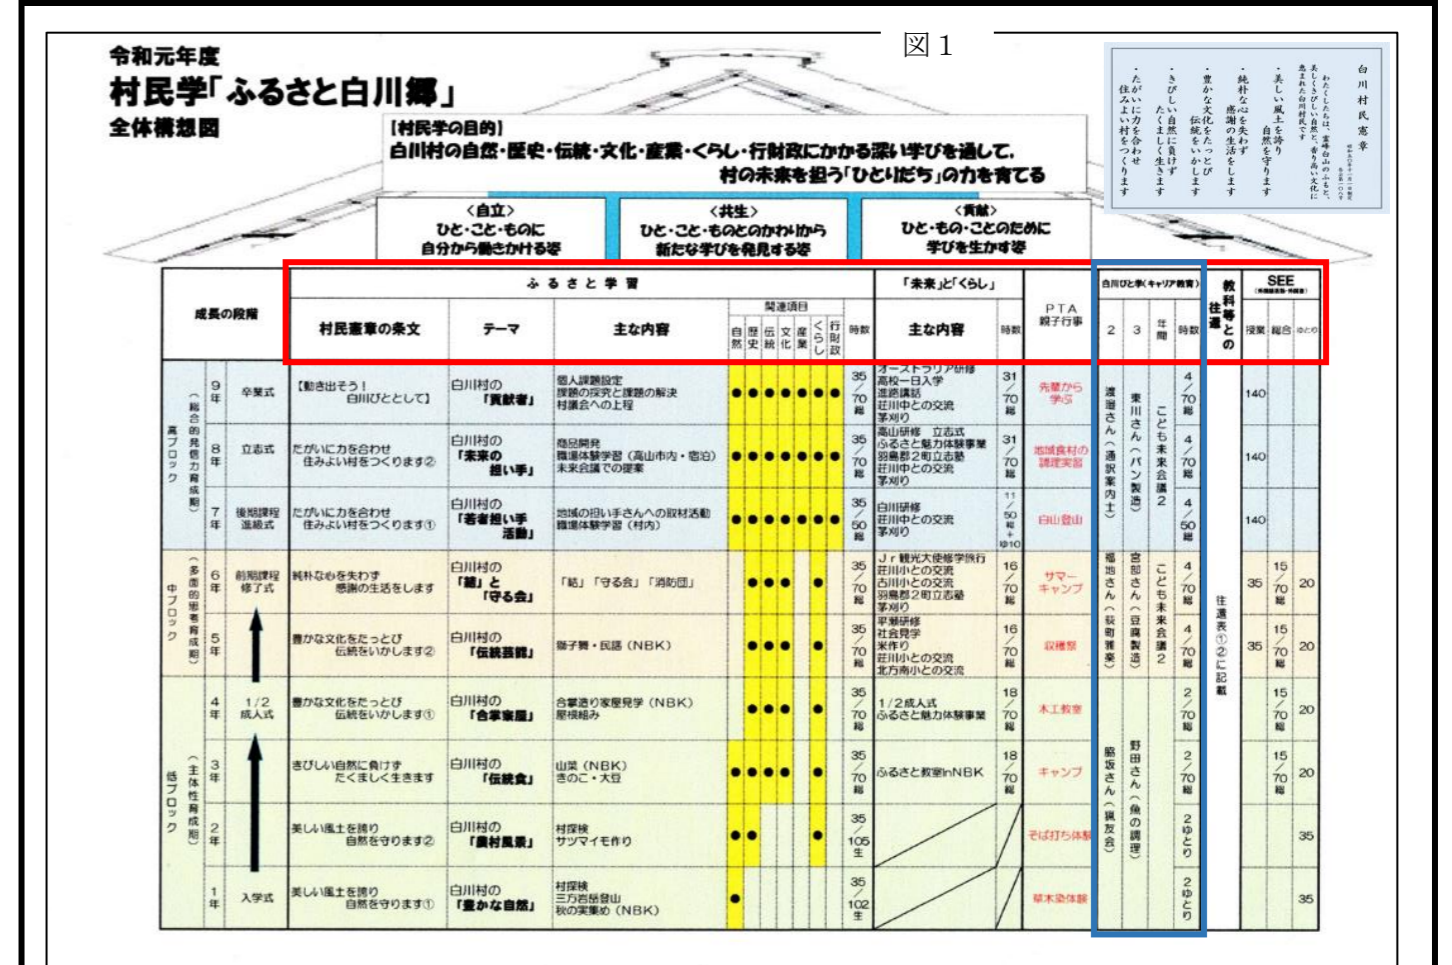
図１

令和元年度
村民学「ふるさと白川郷」
全体構想図

白川村民憲章
わたくしたちは、霊峰白山のふもと、美しくきびしい自然と、香り高い文化に恵まれた白川村民です
・美しい風土を誇り自然を守ります
・純朴な心を失わず感謝の生活をします
・豊かな文化をたっとび伝統をいかします
・きびしい自然に負けずたくましく生きます
・たがいに力を合わせ住みよい村をつくります

[村民学の目的]
白川村の自然・歴史・伝統・文化・産業・くらし・行財政にかかわる深い学びを通して、村の未来を担う「ひとりだち」の力を育てる

〈自立〉
ひと・こと・ものに自分から働きかける姿

〈共生〉
ひと・こと・もののかかわりから新たな学びを発見する姿

〈貢献〉
ひと・もの・ことのために学びを生かす姿

| 成長の段階 | | | 村民憲章の条文 | テーマ | 主な内容 | 関連項目 自然 歴史 伝統 文化 産業 くらし 行財政 | 時数 | 「未来」と「くらし」 主な内容 | 時数 | PTA 親子行事 | 白川ひと事(キャリア教育) 2 | 3 | 年間 | 時数 | 教科等との往還 | SEE 授業 | 総合 | ゆとり |
|---|---|---|---|---|---|---|---|---|---|---|---|---|---|---|---|---|---|---|
| 高ブロック(総合的発信力育成期) | 9年 | 卒業式 | 【動き出そう！白川びととして】 | 白川村の「貢献者」 | 個人課題設定 課題の探究と課題の解決 村議会への上程 | ●●●●●●● | 35/70総 | オーストラリア研修 高校一日入学 道路講話 荘川中との交流 茅刈り | 31/70総 | 先輩から学ぶ | 渡瀬さん(通訳案内士) | 東川さん(パン製造) | こども未来会議2 | 4/70総 | 往還表①②に記載 | 140 | | |
| | 8年 | 立志式 | たがいに力を合わせ住みよい村をつくります② | 白川村の「未来の担い手」 | 商品開発 職場体験学習（高山市内・宿泊） 未来会議での提案 | ●●●●●●● | 35/70総 | 高山研修 立志式 ふるさと魅力体験事業 羽島郡2町立志塾 荘川中との交流 茅刈り | 31/70総 | 地域食材の調理実習 | | | | 4/70総 | | 140 | | |
| | 7年 | 後期課程進級式 | たがいに力を合わせ住みよい村をつくります① | 白川村の「若者担い手活動」 | 地域の担い手さんへの取材活動 職場体験学習（村内） | ●●●●●●● | 35/50総 | 白川研修 荘川中との交流 茅刈り | 11/50総+ゆ10 | 白山登山 | | | | 4/50総 | | 140 | | |
| 中ブロック(多面的思考育成期) | 6年 | 前期課程修了式 | 純朴な心を失わず感謝の生活をします | 白川村の「結」と「守る会」 | 「結」「守る会」「消防団」 | ●●● ● | 35/70総 | Jr観光大使修学旅行 荘川小との交流 白川小との交流 羽島郡2町立志塾 茅刈り | 16/70総 | サマーキャンプ | 福地さん(荻町雅楽) | 宮部さん(豆腐製造) | こども未来会議2 | 4/70総 | | 35 | 15/70総 | 20 |
| | 5年 | | 豊かな文化をたっとび伝統をいかします② | 白川村の「伝統芸能」 | 獅子舞・民謡（NBK） | ●●● ● | 35/70総 | 平瀬研修 社会見学 米作り 荘川小との交流 北方南小との交流 | 16/70総 | 収穫祭 | | | | 4/70総 | | 35 | 15/70総 | 20 |
| | 4年 | 1/2成人式 | 豊かな文化をたっとび伝統をいかします① | 白川村の「合掌家屋」 | 合掌造り家屋見学（NBK） 屋根組み | ●●● ● | 35/70総 | 1/2成人式 ふるさと魅力体験事業 | 18/70総 | 木工教室 | 脇坂さん(親友会) | 野田さん(魚の調理) | | 2/70総 | | | 15/70総 | 20 |
| 低ブロック(主体性育成期) | 3年 | | きびしい自然に負けずたくましく生きます | 白川村の「伝統食」 | 山菜（NBK） きのこ・大豆 | ●●●● | 35/70総 | ふるさと教室inNBK | 18/70総 | キャンプ | | | | 2/70総 | | | 15/70総 | 20 |
| | 2年 | | 美しい風土を誇り自然を守ります② | 白川村の「農村風景」 | 村探検 サツマイモ作り | ●● | 35/105生 | | | そば打ち体験 | | | | 2ゆとり | | | | 35 |
| | 1年 | 入学式 | 美しい風土を誇り自然を守ります① | 白川村の「豊かな自然」 | 村探検 三方岩岳登山 秋の実集め（NBK） | ● | 35/102生 | | | 草木染体験 | | | | 2ゆとり | | | | 35 |